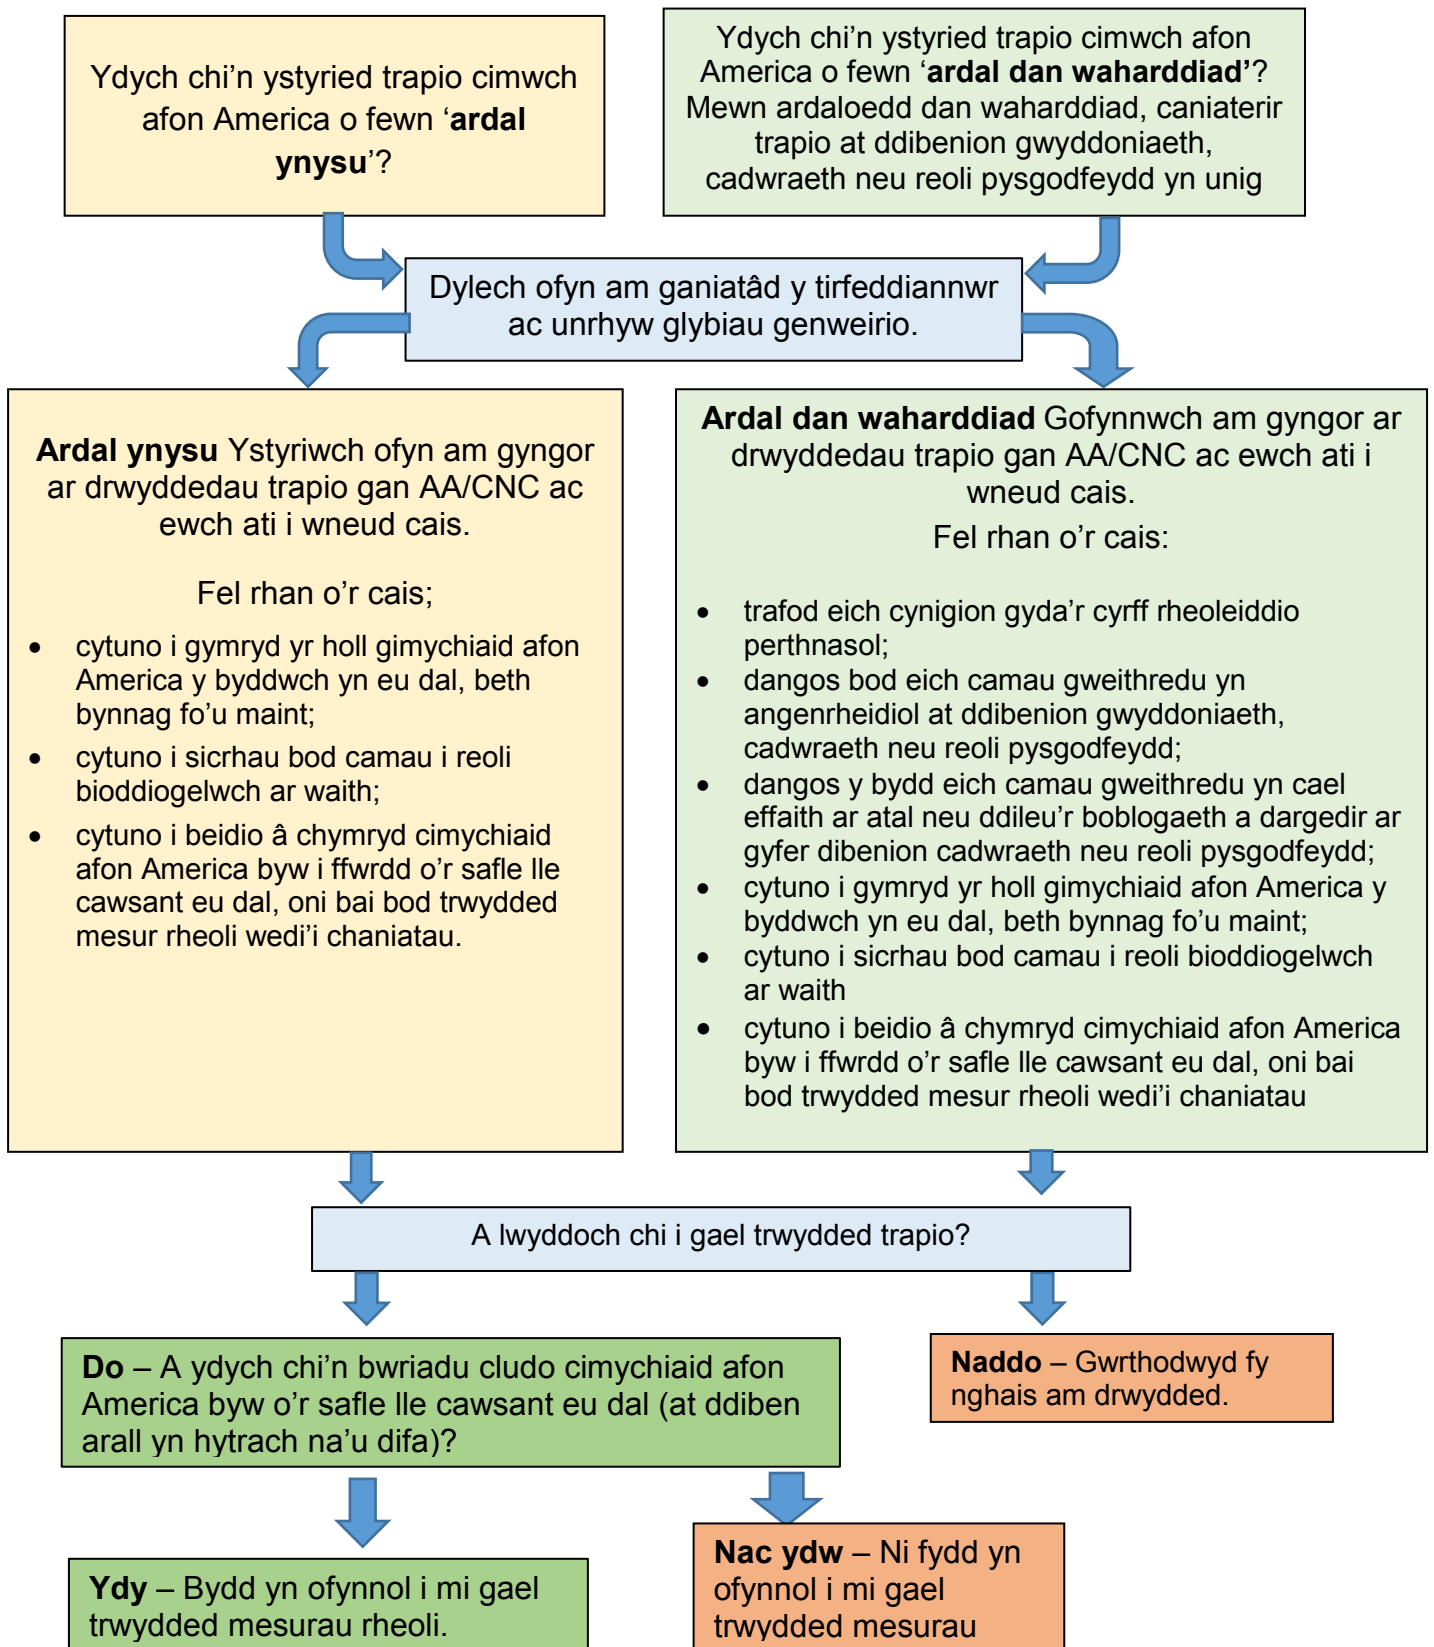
Ydych chi'n ystyried trapio cimwch afon America o fewn '**ardal ynysu**'?

Ydych chi'n ystyried trapio cimwch afon America o fewn '**ardal dan waharddiad'**? Mewn ardaloedd dan waharddiad, caniateir trapio at ddibenion gwyddoniaeth, cadwraeth neu reoli pysgodfeydd yn unig

Dylech ofyn am ganiatâd y tirfeddiannwr ac unrhyw glybiau genweirio.

**Ardal ynysu** Ystyriwch ofyn am gyngor ar drwyddedau trapio gan AA/CNC ac ewch ati i wneud cais.

Fel rhan o'r cais;

- cytuno i gymryd yr holl gimychiaid afon America y byddwch yn eu dal, beth bynnag fo'u maint;
- cytuno i sicrhau bod camau i reoli bioddiogelwch ar waith;
- cytuno i beidio â chymryd cimychiaid afon America byw i ffwrdd o'r safle lle cawsant eu dal, oni bai bod trwydded mesur rheoli wedi'i chaniatau.

**Ardal dan waharddiad** Gofynnwch am gyngor ar drwyddedau trapio gan AA/CNC ac ewch ati i wneud cais.

Fel rhan o'r cais:

- trafod eich cynigion gyda'r cyrff rheoleiddio perthnasol;
- dangos bod eich camau gweithredu yn angenrheidiol at ddibenion gwyddoniaeth, cadwraeth neu reoli pysgodfeydd;
- dangos y bydd eich camau gweithredu yn cael effaith ar atal neu ddileu'r boblogaeth a dargedir ar gyfer dibenion cadwraeth neu reoli pysgodfeydd;
- cytuno i gymryd yr holl gimychiaid afon America y byddwch yn eu dal, beth bynnag fo'u maint;
- cytuno i sicrhau bod camau i reoli bioddiogelwch ar waith
- cytuno i beidio â chymryd cimychiaid afon America byw i ffwrdd o'r safle lle cawsant eu dal, oni bai bod trwydded mesur rheoli wedi'i chaniatau

A lwyddoch chi i gael trwydded trapio?

**Do** – A ydych chi'n bwriadu cludo cimychiaid afon America byw o'r safle lle cawsant eu dal (at ddiben arall yn hytrach na'u difa)?

**Naddo** – Gwrthodwyd fy nghais am drwydded.

**Ydy** – Bydd yn ofynnol i mi gael trwydded mesurau rheoli.

**Nac ydw** – Ni fydd yn ofynnol i mi gael trwydded mesurau